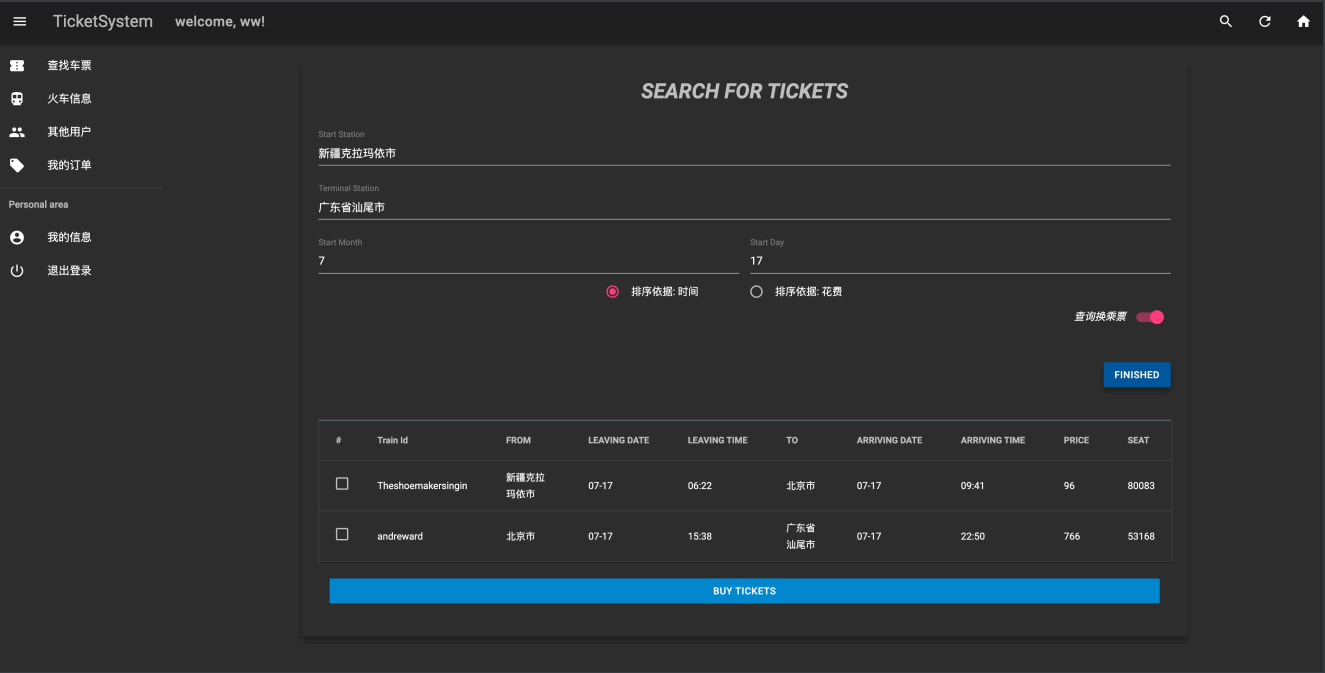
TicketSystem welcome, ww!

查找车票
火车信息
其他用户
我的订单
Personal area
我的信息
退出登录

SEARCH FOR TICKETS

Start Station
新疆克拉玛依市

Terminal Station
广东省汕尾市

Start Month
7

Start Day
17

排序依据: 时间
排序依据: 花费

查询换乘票

FINISHED

| # | Train Id | FROM | LEAVING DATE | LEAVING TIME | TO | ARRIVING DATE | ARRIVING TIME | PRICE | SEAT |
|---|---|---|---|---|---|---|---|---|---|
| ☐ | Theshoemakersingin | 新疆克拉玛依市 | 07-17 | 06:22 | 北京市 | 07-17 | 09:41 | 96 | 80083 |
| ☐ | andreward | 北京市 | 07-17 | 15:38 | 广东省汕尾市 | 07-17 | 22:50 | 766 | 53168 |

BUY TICKETS